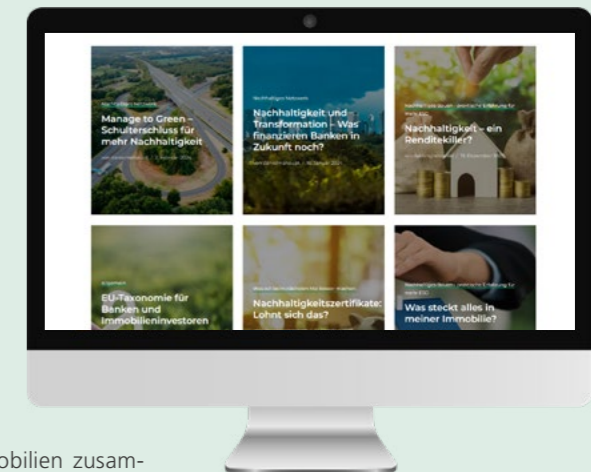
Nachhaltiges Netzwerk

Manage to Green – Schulterschluss für mehr Nachhaltigkeit

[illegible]

Nachhaltiges Netzwerk

Nachhaltigkeit und Transformation – Was finanzieren Banken in Zukunft noch?

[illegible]

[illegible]

Nachhaltigkeit – ein Renditekiller?

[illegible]

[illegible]

EU-Taxonomie für Banken und Immobilieninvestoren

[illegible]

Nachhaltigkeitszertifikate: Lohnt sich das?

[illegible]

Was steckt alles in meiner Immobilie?

obilien zusam-